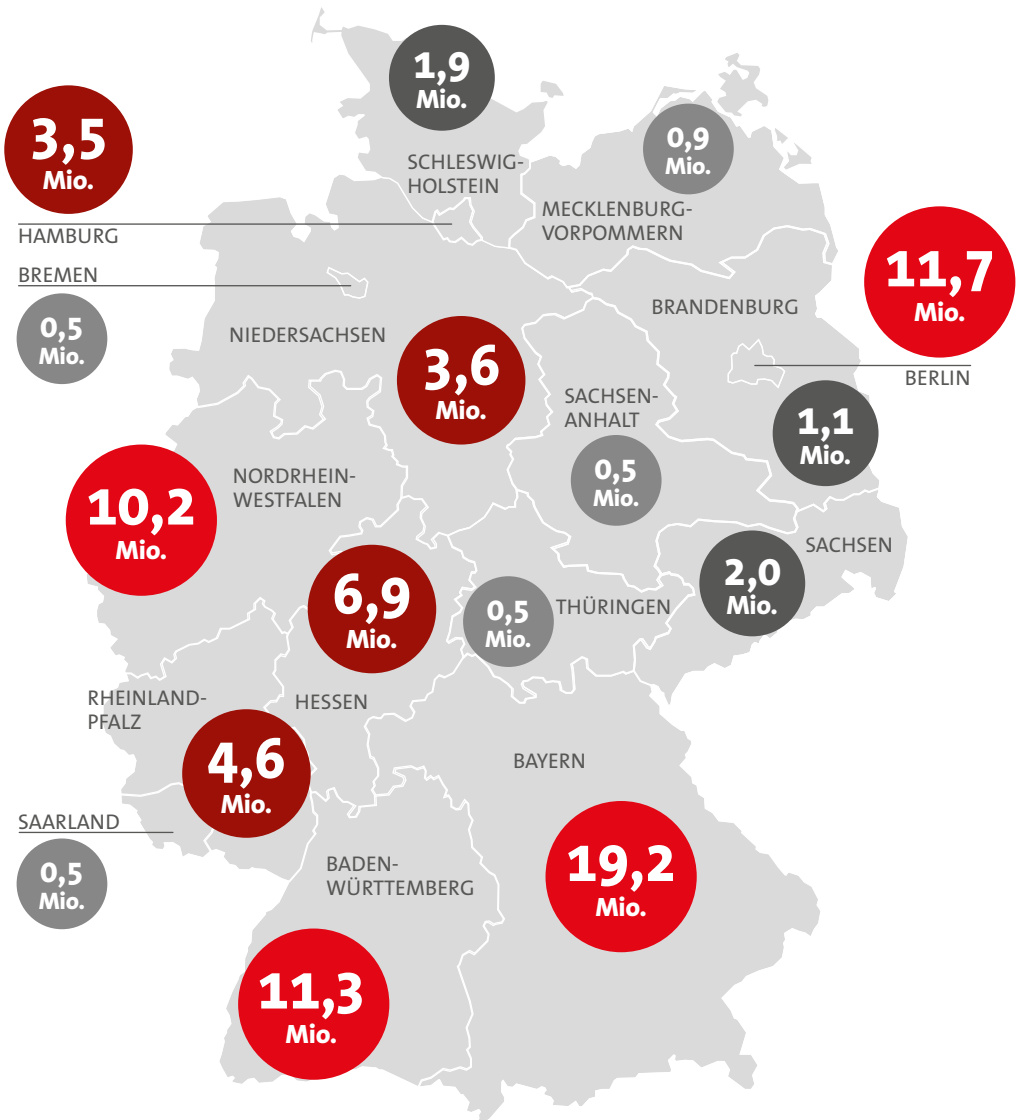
1,9 Mio.

3,5 Mio.

SCHLESWIG-HOLSTEIN

0,9 Mio.

HAMBURG

MECKLENBURG-VORPOMMERN

11,7 Mio.

BREMEN

0,5 Mio.

BRANDENBURG

NIEDERSACHSEN

3,6 Mio.

BERLIN

SACHSEN-ANHALT

1,1 Mio.

0,5 Mio.

NORDRHEIN-WESTFALEN

10,2 Mio.

SACHSEN

2,0 Mio.

6,9 Mio.

0,5 Mio.

THÜRINGEN

RHEINLAND-PFALZ

HESSEN

4,6 Mio.

BAYERN

SAARLAND

0,5 Mio.

BADEN-WÜRTTEMBERG

19,2 Mio.

11,3 Mio.